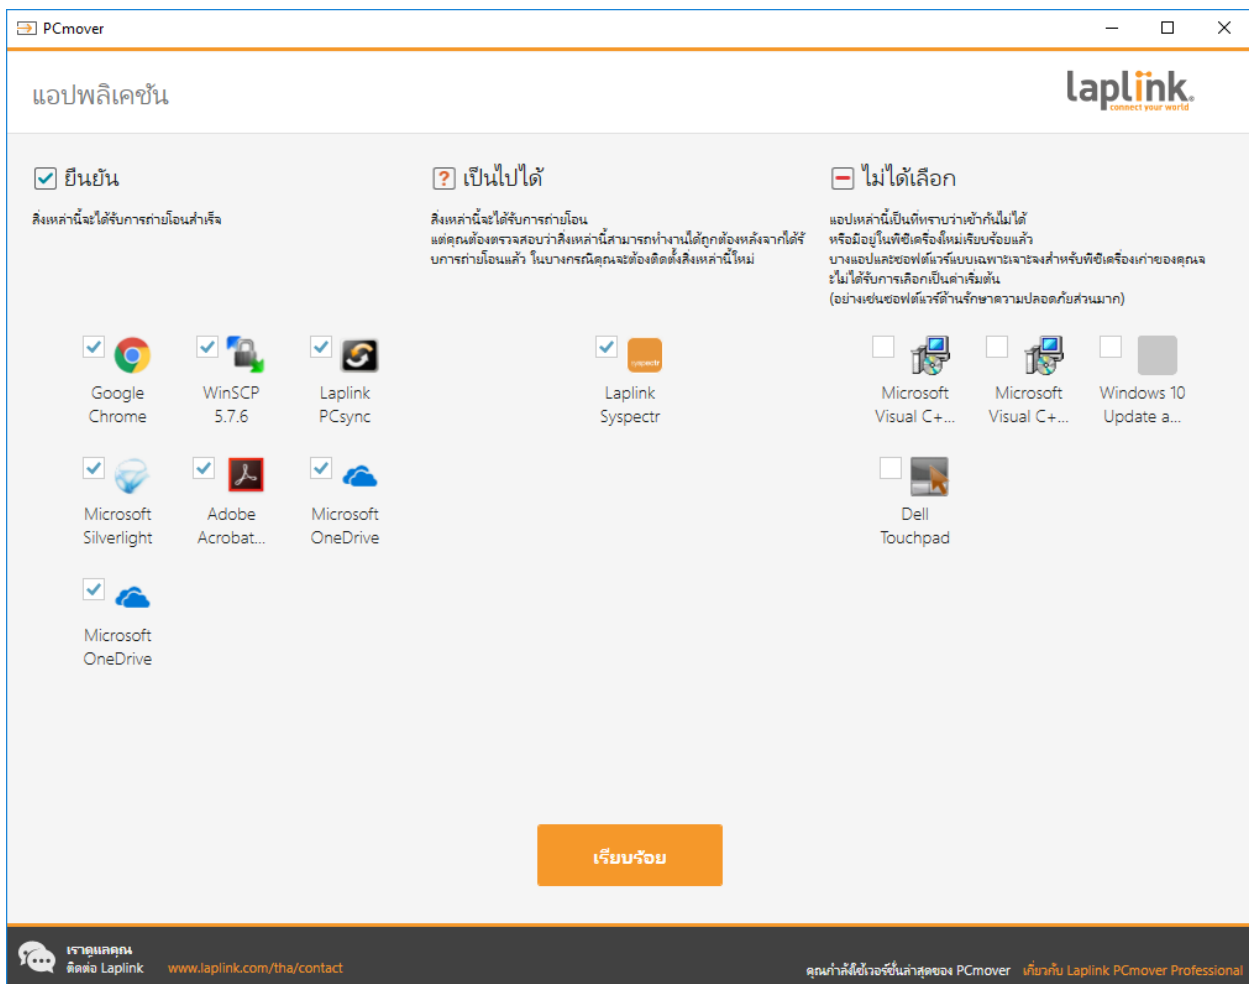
PCmover

แอปพลิเคชัน

laplink.
connect your world

ยืนยัน

สิ่งเหล่านี้จะได้รับการถ่ายโอนสำเร็จ

Google Chrome

WinSCP 5.7.6

Laplink PCsync

Microsoft Silverlight

Adobe Acrobat...

Microsoft OneDrive

Microsoft OneDrive

เป็นไปได้

สิ่งเหล่านี้จะได้รับการถ่ายโอน แต่คุณต้องตรวจสอบว่าสิ่งเหล่านี้สามารถทำงานได้ถูกต้องหลังจากได้รับการถ่ายโอนแล้ว ในบางกรณีคุณจะต้องติดตั้งสิ่งเหล่านี้ใหม่

syspectr

Laplink Syspectr

ไม่ได้เลือก

แอปเหล่านี้เป็นที่ทราบว่าเข้ากันไม่ได้ หรือมีอยู่ในพีซีเครื่องใหม่เรียบร้อยแล้ว บางแอปและซอฟต์แวร์แบบเฉพาะเจาะจงสำหรับพีซีเครื่องเก่าของคุณจะไม่ได้รับการเลือกเป็นค่าเริ่มต้น (อย่างเช่นซอฟต์แวร์ด้านรักษาความปลอดภัยส่วนมาก)

Microsoft Visual C+...

Microsoft Visual C+...

Windows 10 Update a...

Dell Touchpad

เรียบร้อย

เราดูแลคุณ
ติดต่อ Laplink www.laplink.com/tha/contact

คุณกำลังใช้เวอร์ชันล่าสุดของ PCmover เกี่ยวกับ Laplink PCmover Professional